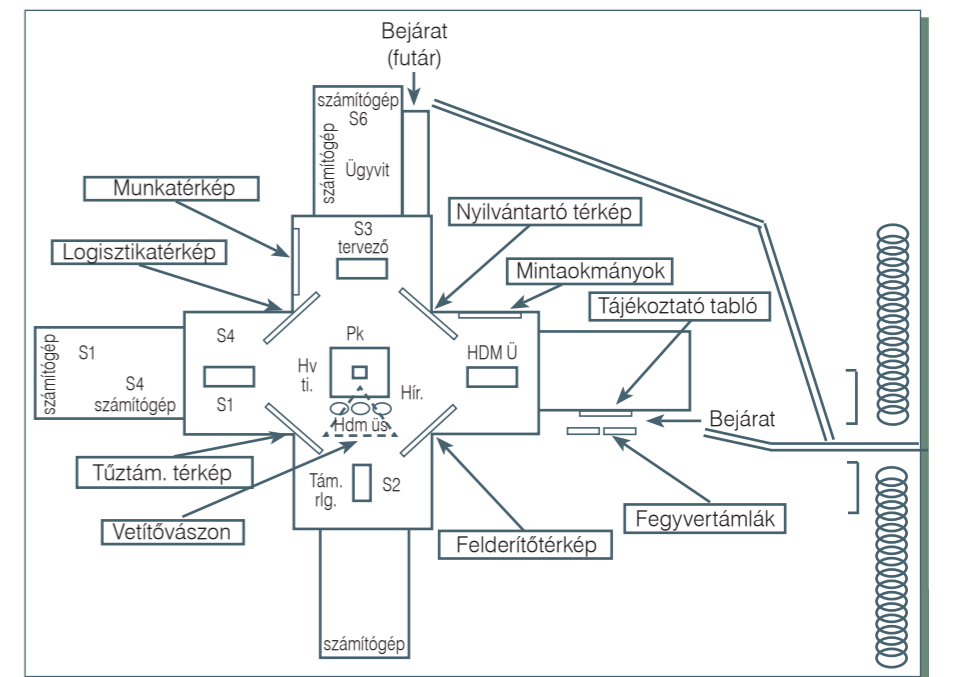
Bejárat (futár)

számítógép
S6
számítógép
Ügyvit

Munkatérkép

S3
tervező

Nyilvántartó térkép

Logisztikatérkép

Mintaokmányok

Tájékoztató tabló

számítógép
S1
S4
számítógép
S4
S1

Pk
Hv ti.
Hír.
Hdm üs

HDM Ü

Bejárat

Tűztám. térkép

Vetítővászon

Tám. rlg.
S2

Fegyvertámlák

Felderítőtérkép

számítógép